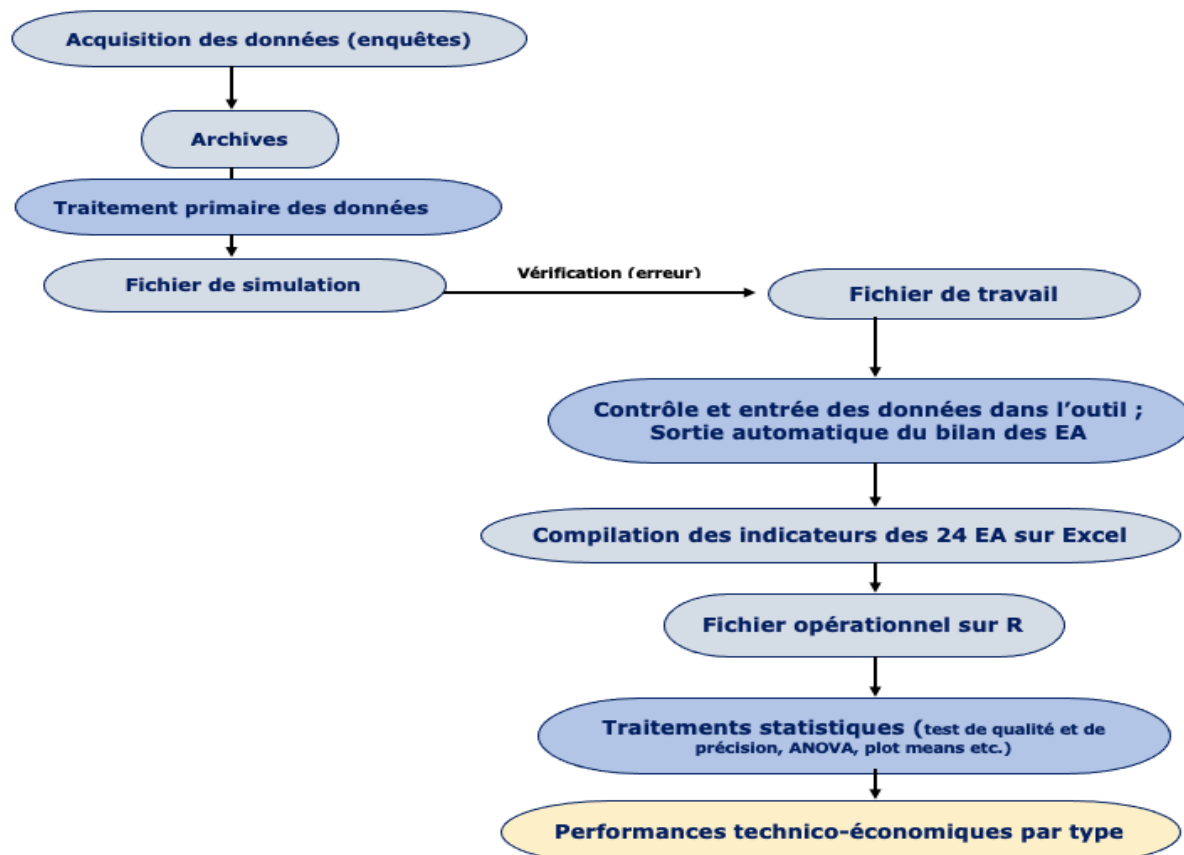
Acquisition des données (enquêtes)

Archives

Traitement primaire des données

Fichier de simulation

Vérification (erreur)

Fichier de travail

Contrôle et entrée des données dans l'outil ; Sortie automatique du bilan des EA

Compilation des indicateurs des 24 EA sur Excel

Fichier opérationnel sur R

Traitements statistiques (test de qualité et de précision, ANOVA, plot means etc.)

Performances technico-économiques par type